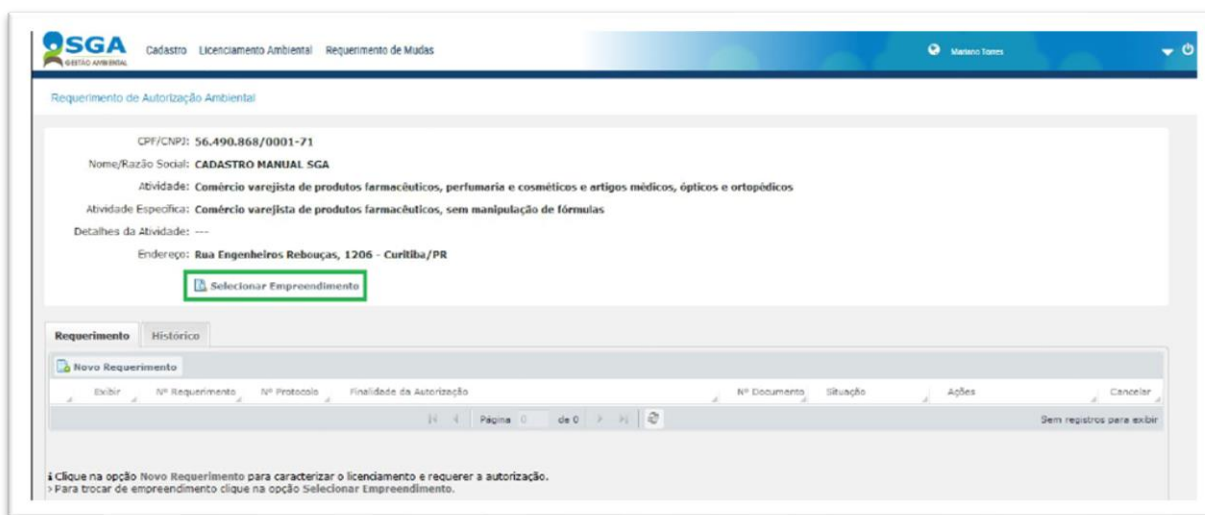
SGA
GESTÃO AMBIENTAL

Cadastro Licenciamento Ambiental Requerimento de Mudas

Mariano Torres

Requerimento de Autorização Ambiental

CPF/CNPJ: 56.490.868/0001-71
Nome/Razão Social: CADASTRO MANUAL SGA
Atividade: Comércio varejista de produtos farmacêuticos, perfumaria e cosméticos e artigos médicos, ópticos e ortopédicos
Atividade Específica: Comércio varejista de produtos farmacêuticos, sem manipulação de fórmulas
Detalhes da Atividade: ---
Endereço: Rua Engenheiros Rebouças, 1206 - Curitiba/PR

Selecionar Empreendimento

Requerimento Histórico

Novo Requerimento

| Exibir | Nº Requerimento | Nº Protocolo | Finalidade da Autorização | Nº Documento | Situação | Ações | Cancelar |
|---|---|---|---|---|---|---|---|

Página 0 de 0

Sem registros para exibir

Clique na opção Novo Requerimento para caracterizar o licenciamento e requerer a autorização.
> Para trocar de empreendimento clique na opção Selecionar Empreendimento.